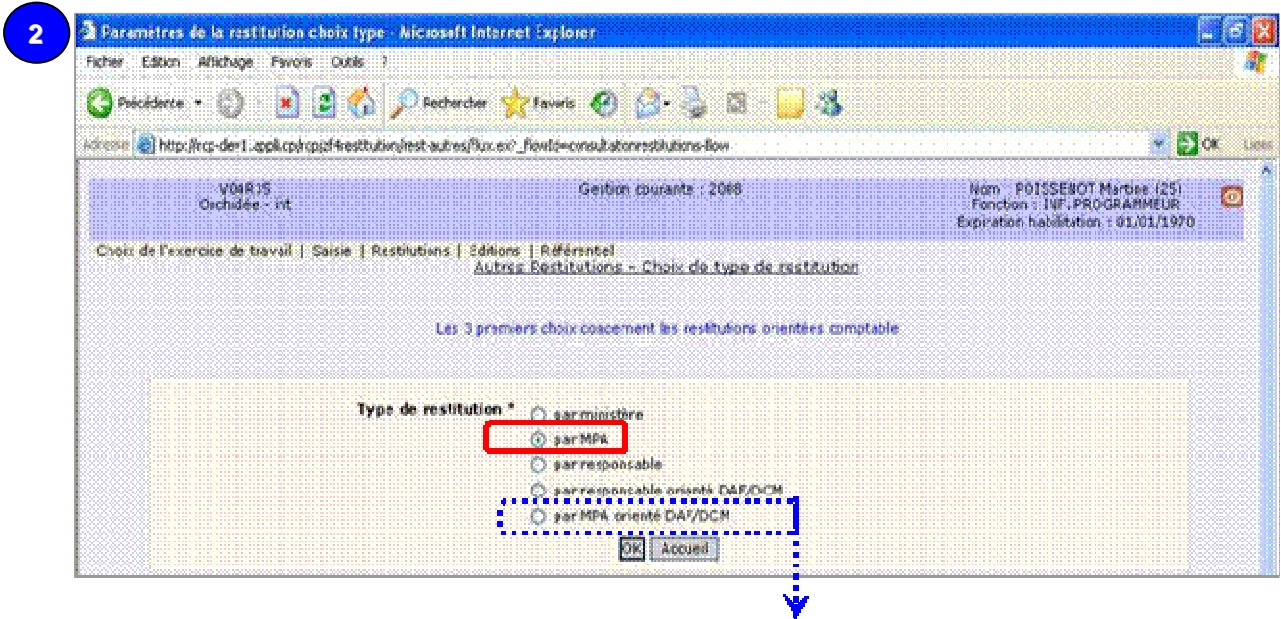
2

Parametres de la restitution choix type - Microsoft Internet Explorer

Fichier Edition Affichage Favoris Outils ?

Précédente Rechercher Favoris

Adresse http://rcp-dev1.appli.cp/rcp/zf4restitution/rest-autres/flux.ex?_flowId=consultationrestitutions-flow OK Liens

V04R3S
Orchidée - int

Gestion courante : 2008

Nom : POISSENOT Martine (25)
Fonction : INF.PROGRAMMEUR
Expiration habilitation : 01/01/1970

Choix de l'exercice de travail | Saisie | Restitutions | Editions | Référentiel

Autres Restitutions - Choix de type de restitution

Les 3 premiers choix concernent les restitutions orientées comptable

Type de restitution *
par ministère
par MPA
par responsable
par responsable orienté DAF/DCM
par MPA orienté DAF/DCM

OK Accueil